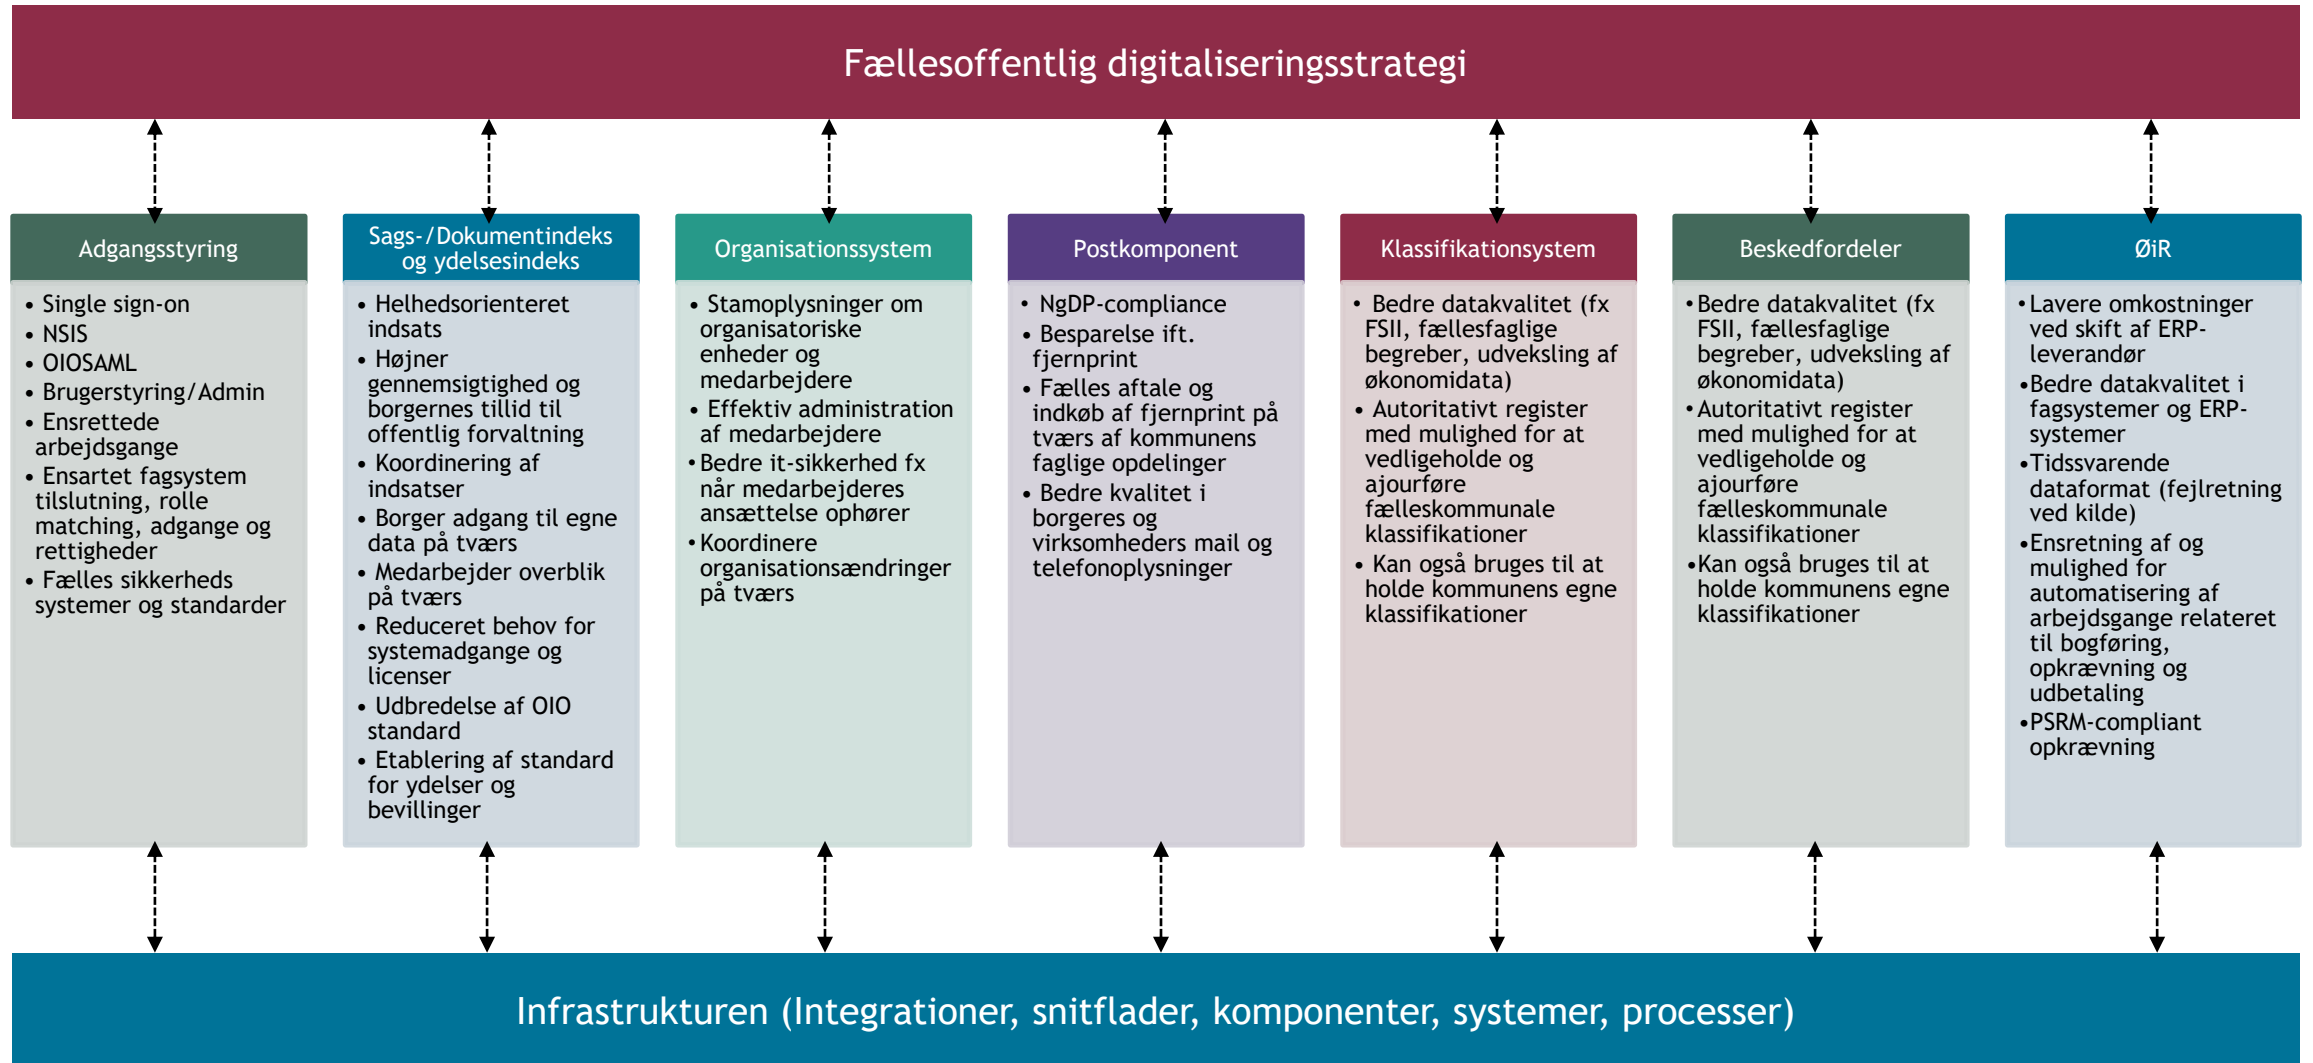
Fællesoffentlig digitaliseringsstrategi

Adgangsstyring

- Single sign-on
- NSIS
- OIOSAML
- Brugerstyring/Admin
- Ensrettede arbejdsgange
- Ensartet fagsystem tilslutning, rolle matching, adgange og rettigheder
- Fælles sikkerheds systemer og standarder

Sags-/Dokumentindeks og ydelsesindeks

- Helhedsorienteret indsats
- Højner gennemsigtighed og borgernes tillid til offentlig forvaltning
- Koordinering af indsatser
- Borger adgang til egne data på tværs
- Medarbejder overblik på tværs
- Reduceret behov for systemadgange og licenser
- Udbredelse af OIO standard
- Etablering af standard for ydelser og bevillinger

Organisationssystem

- Stamoplysninger om organisatoriske enheder og medarbejdere
- Effektiv administration af medarbejdere
- Bedre it-sikkerhed fx når medarbejderes ansættelse ophører
- Koordinere organisationsændringer på tværs

Postkomponent

- NgDP-compliance
- Besparelse ift. fjernprint
- Fælles aftale og indkøb af fjernprint på tværs af kommunens faglige opdelinger
- Bedre kvalitet i borgeres og virksomheders mail og telefonoplysninger

Klassifikationsystem

- Bedre datakvalitet (fx FSII, fællesfaglige begreber, udveksling af økonomidata)
- Autoritativt register med mulighed for at vedligeholde og ajourføre fælleskommunale klassifikationer
- Kan også bruges til at holde kommunens egne klassifikationer

Beskedfordeler

- Bedre datakvalitet (fx FSII, fællesfaglige begreber, udveksling af økonomidata)
- Autoritativt register med mulighed for at vedligeholde og ajourføre fælleskommunale klassifikationer
- Kan også bruges til at holde kommunens egne klassifikationer

ØiR

- Lavere omkostninger ved skift af ERP-leverandør
- Bedre datakvalitet i fagsystemer og ERP-systemer
- Tidssvarende dataformat (fejlretning ved kilde)
- Ensretning af og mulighed for automatisering af arbejdsgange relateret til bogføring, opkrævning og udbetaling
- PSRM-compliant opkrævning

Infrastrukturen (Integrationer, snitflader, komponenter, systemer, processer)